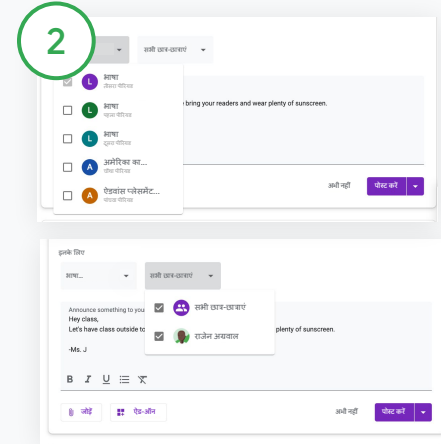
2

सभी छात्र-छात्राएं

भाषा
तीसरा पीरियड

भाषा
पहला पीरियड

भाषा
दूसरा पीरियड

अमेरिका का...
पाँचवा पीरियड

ऐडवांस प्लेसमेंट...
सातवाँ पीरियड

bring your readers and wear plenty of sunscreen.

अभी नहीं

पोस्ट करें

इनके लिए

भाषा...

सभी छात्र-छात्राएं

Announce something to you

Hey class,

Let's have class outside to

plenty of sunscreen.

-Ms. J

सभी छात्र-छात्राएं

राजेन अग्रवाल

B I U

जोड़ें

ऐड-ऑन

अभी नहीं

पोस्ट करें